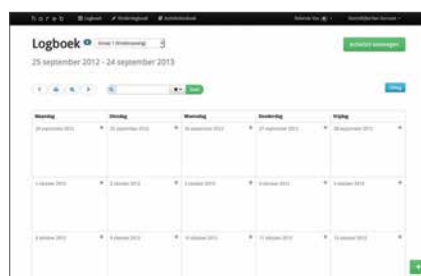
Logboek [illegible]

Activiteit toevoegen

25 september 2012 - 24 september 2013

Zoek

Vandaag

| Maandag | Dinsdag | Woensdag | Donderdag | Vrijdag |
|---|---|---|---|---|
| 24 september 2012 | 25 september 2012 | 26 september 2012 | 27 september 2012 | 28 september 2012 |
| 1 oktober 2012 | 2 oktober 2012 | 3 oktober 2012 | 4 oktober 2012 | 5 oktober 2012 |
| 8 oktober 2012 | 9 oktober 2012 | 10 oktober 2012 | 11 oktober 2012 | 12 oktober 2012 |